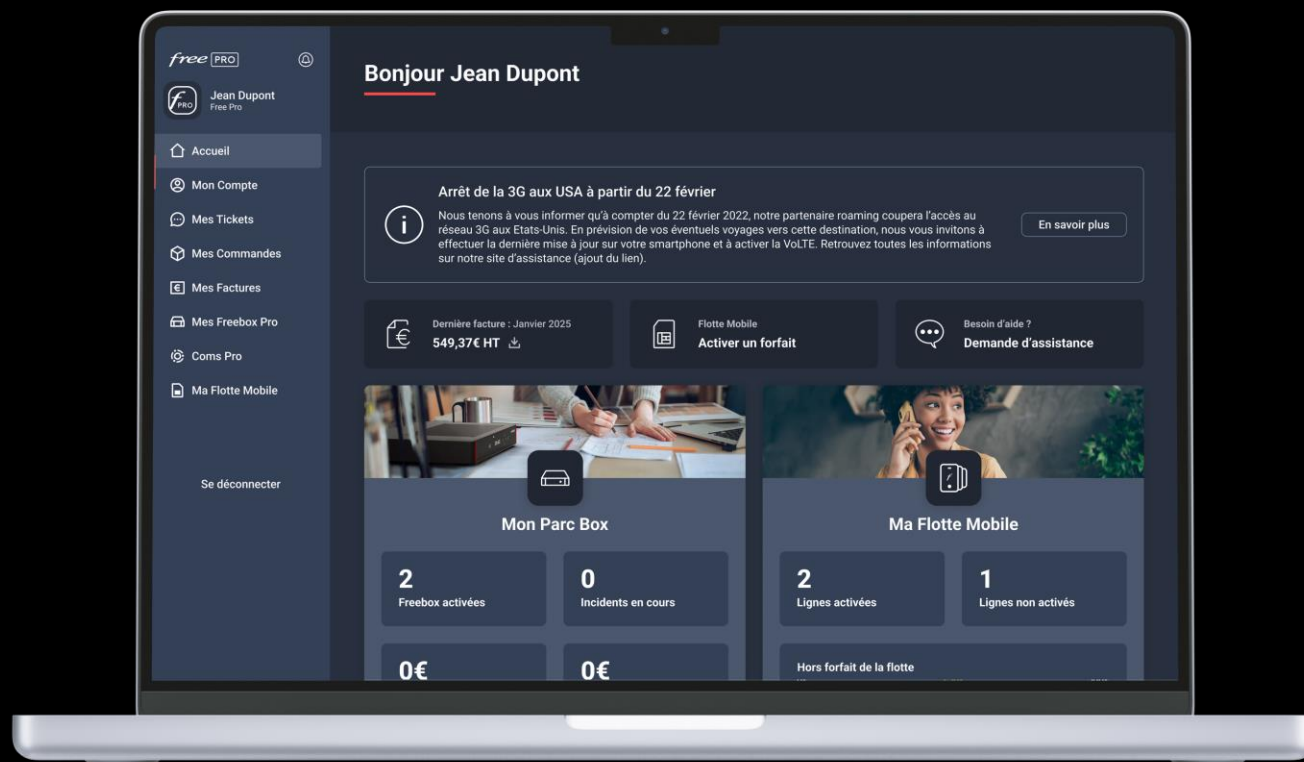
free PRO

Jean Dupont
Free Pro

Accueil
Mon Compte
Mes Tickets
Mes Commandes
Mes Factures
Mes Freebox Pro
Coms Pro
Ma Flotte Mobile

Se déconnecter

Bonjour Jean Dupont

Arrêt de la 3G aux USA à partir du 22 février

Nous tenons à vous informer qu'à compter du 22 février 2022, notre partenaire roaming coupera l'accès au réseau 3G aux Etats-Unis. En prévision de vos éventuels voyages vers cette destination, nous vous invitons à effectuer la dernière mise à jour sur votre smartphone et à activer la VoLTE. Retrouvez toutes les informations sur notre site d'assistance (ajout du lien).

En savoir plus

Dernière facture : Janvier 2025
549,37€ HT

Flotte Mobile
Activer un forfait

Besoin d'aide ?
Demande d'assistance

Mon Parc Box

2
Freebox activées

0
Incidents en cours

0€

0€

Ma Flotte Mobile

2
Lignes activées

1
Lignes non activés

Hors forfait de la flotte
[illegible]